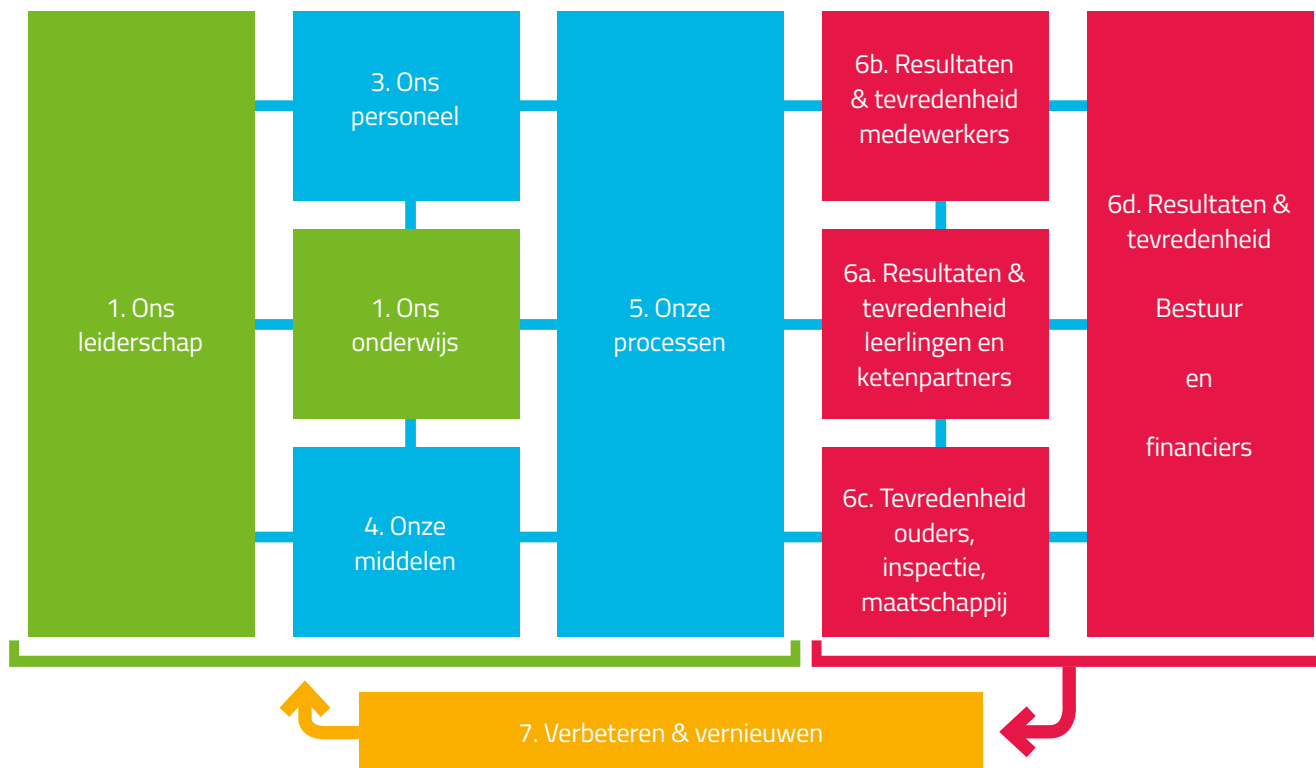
1. Ons leiderschap

3. Ons personeel

1. Ons onderwijs

4. Onze middelen

5. Onze processen

6b. Resultaten & tevredenheid medewerkers

6a. Resultaten & tevredenheid leerlingen en ketenpartners

6c. Tevredenheid ouders, inspectie, maatschappij

6d. Resultaten & tevredenheid

Bestuur

en

financiers

7. Verbeteren & vernieuwen